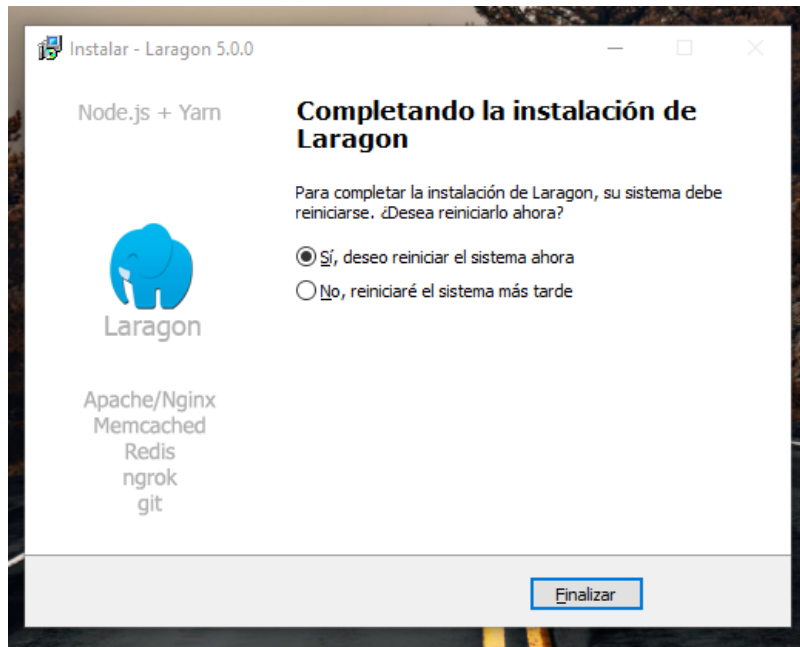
Instalar - Laragon 5.0.0

Node.js + Yarn

Laragon

Apache/Nginx
Memcached
Redis
ngrok
git

Completando la instalación de Laragon

Para completar la instalación de Laragon, su sistema debe reiniciarse. ¿Desea reiniciarlo ahora?

Sí, deseo reiniciar el sistema ahora

No, reiniciaré el sistema más tarde

Finalizar